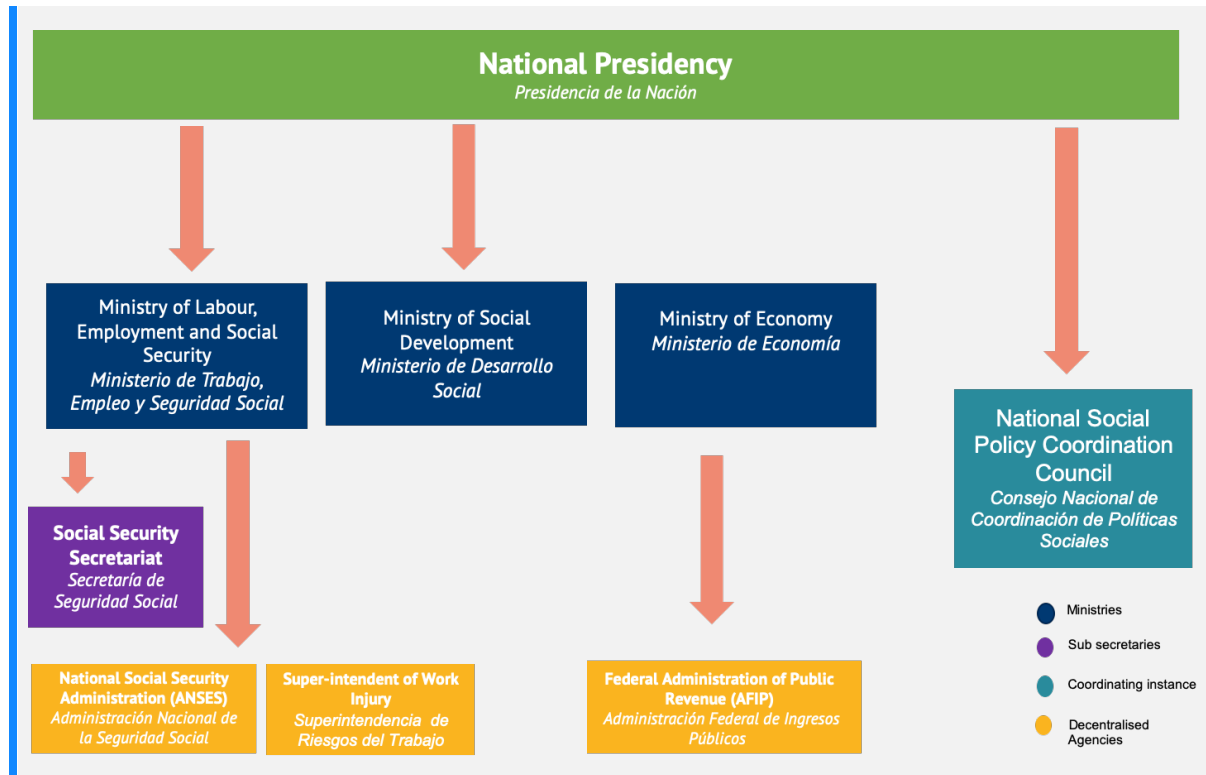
National Presidency
Presidencia de la Nación

Ministry of Labour, Employment and Social Security
Ministerio de Trabajo, Empleo y Seguridad Social

Ministry of Social Development
Ministerio de Desarrollo Social

Ministry of Economy
Ministerio de Economía

National Social Policy Coordination Council
Consejo Nacional de Coordinación de Políticas Sociales

Social Security Secretariat
Secretaría de Seguridad Social

National Social Security Administration (ANSES)
Administración Nacional de la Seguridad Social

Super-intendent of Work Injury
Superintendencia de Riesgos del Trabajo

Federal Administration of Public Revenue (AFIP)
Administración Federal de Ingresos Públicos

Ministries

Sub secretaries

Coordinating instance

Decentralised Agencies